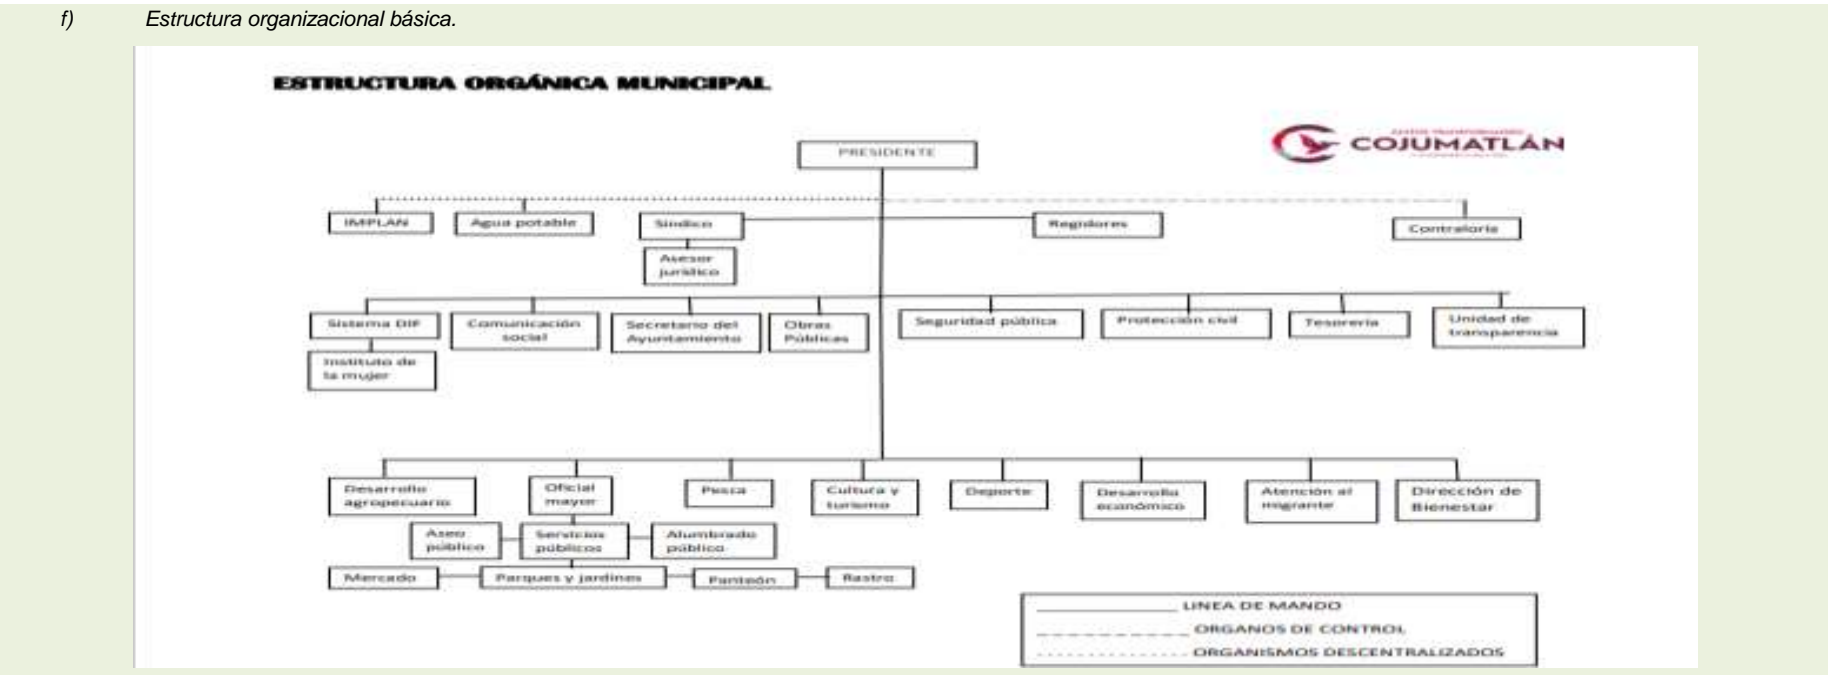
f) Estructura organizacional básica.

ESTRUCTURA ORGÁNICA MUNICIPAL

COJUMATLÁN

PRESIDENTE

IMPLAN

Agua potable

Síndico

Asesor jurídico

Regidores

Contraloría

Sistema DIF

Instituto de la mujer

Comunicación social

Secretario del Ayuntamiento

Obras Públicas

Seguridad pública

Protección civil

Tesorería

Unidad de transparencia

Desarrollo agropecuario

Oficial mayor

Aseo público

Servicios públicos

Alumbrado público

Mercado

Parques y jardines

Panteón

Rastro

Pesca

Cultura y turismo

Deporte

Desarrollo económico

Atención al migrante

Dirección de Bienestar

LINEA DE MANDO

ORGANOS DE CONTROL

ORGANISMOS DESCENTRALIZADOS